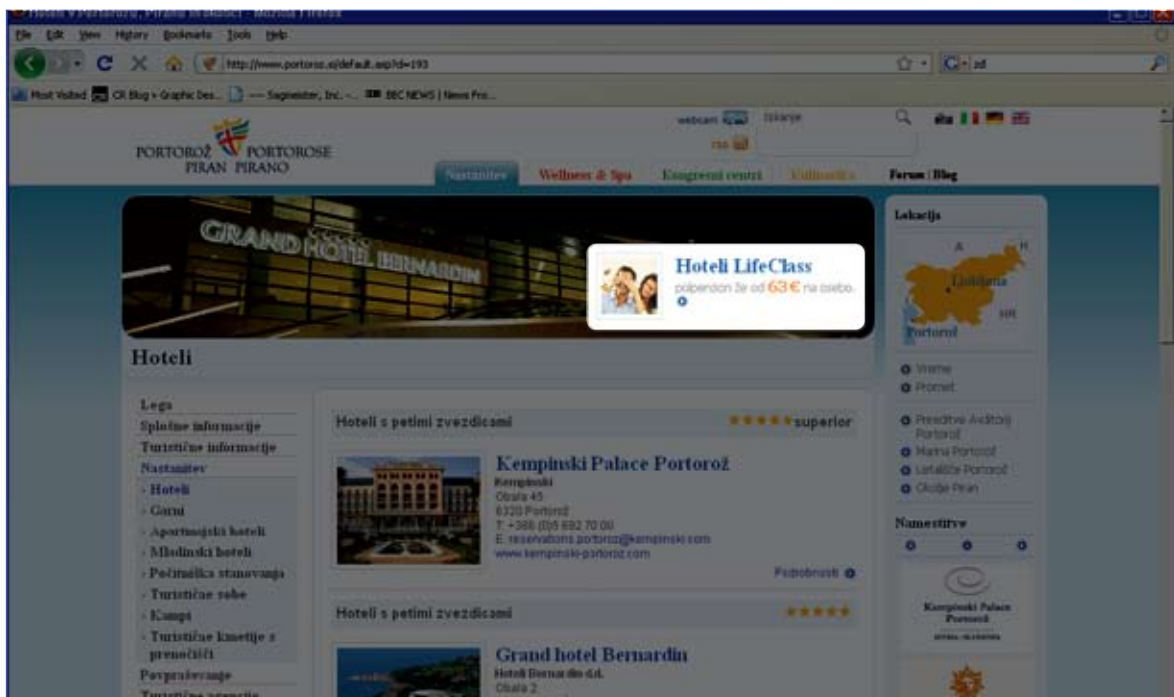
Hoteli v Portorožu, Piranu in okolici - Mozilla Firefox

File Edit View History Bookmarks Tools Help

http://www.portoroz.si/default.asp?id=193

Most Visited CR Blog » Graphic Des... — Sagmeister, Inc. -... BBC NEWS | News Fro...

PORTOROŽ PORTOROSE PIRAN PIRANO

webcam Iskanje

rss

Nastanitev Wellness & Spa Kongresni centri Kulinarika Forum | Blog

GRAND HOTEL BERNARDIN

Hoteli LifeClass
polpenzion že od 63 € na osebo.

Lokacija

A H

Ljubljana

HR

Portorož

Vreme

Promet

Hoteli

Lega
Splošne informacije
Turistične informacije
Nastanitev
› Hoteli
› Garni
› Apartmajski hoteli
› Mladinski hoteli
› Počitniška stanovanja
› Turistične sobe
› Kampi
› Turistične kmetije s prenočišči
Povpraševanje

Hoteli s petimi zvezdicami ★★★★★ superior

Kempinski Palace Portorož
Kempinski
Obala 45
6320 Portorož
T: +386 (0)5 692 70 00
E: reservations.portoroz@kempinski.com
www.kempinski-portoroz.com

Podrobnosti

Hoteli s petimi zvezdicami ★★★★★

Grand hotel Bernardin
Hoteli Bernardin d.d.
Obala 2

Prireditve Avditorij Portorož
Marina Portorož
Letališče Portorož
Okolje Piran

Namestitve

Kempinski Palace Portorož